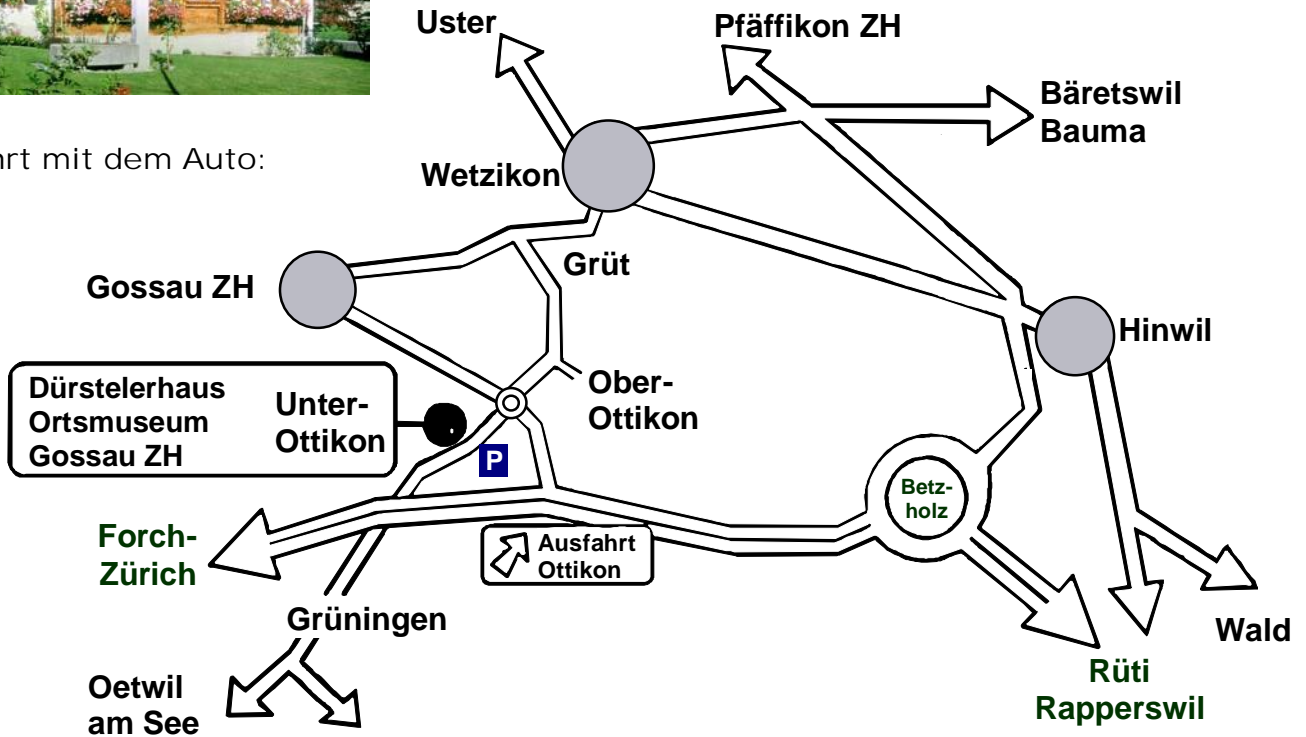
rt mit dem Auto:

Uster

Pfäffikon ZH

Bäretswil
Bauma

Wetzikon

Grüt

Gossau ZH

Hinwil

Dürstelerhaus
Ortsmuseum
Gossau ZH

Unter-
Ottikon

Ober-
Ottikon

P

Betz-
holz

Forch-
Zürich

Ausfahrt
Ottikon

Grüningen

Wald

Oetwil
am See

Rüti
Rapperswil